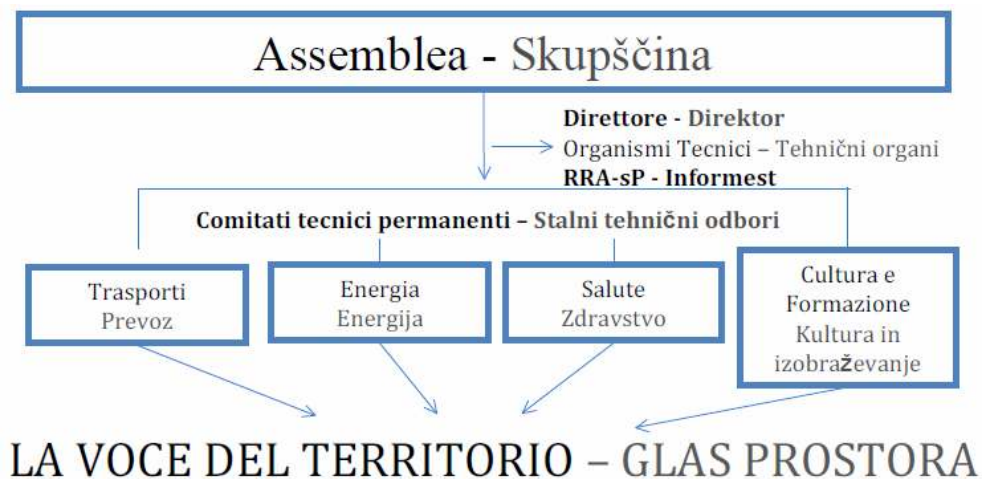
Assemblea - Skupščina

Direttore - Direktor
Organismi Tecnici – Tehnični organi
RRA-sP - Informest

Comitati tecnici permanenti – Stalni tehnični odbori

Trasporti
Prevoz

Energia
Energija

Salute
Zdravstvo

Cultura e Formazione
Kultura in izobraževanje

LA VOCE DEL TERRITORIO – GLAS PROSTORA